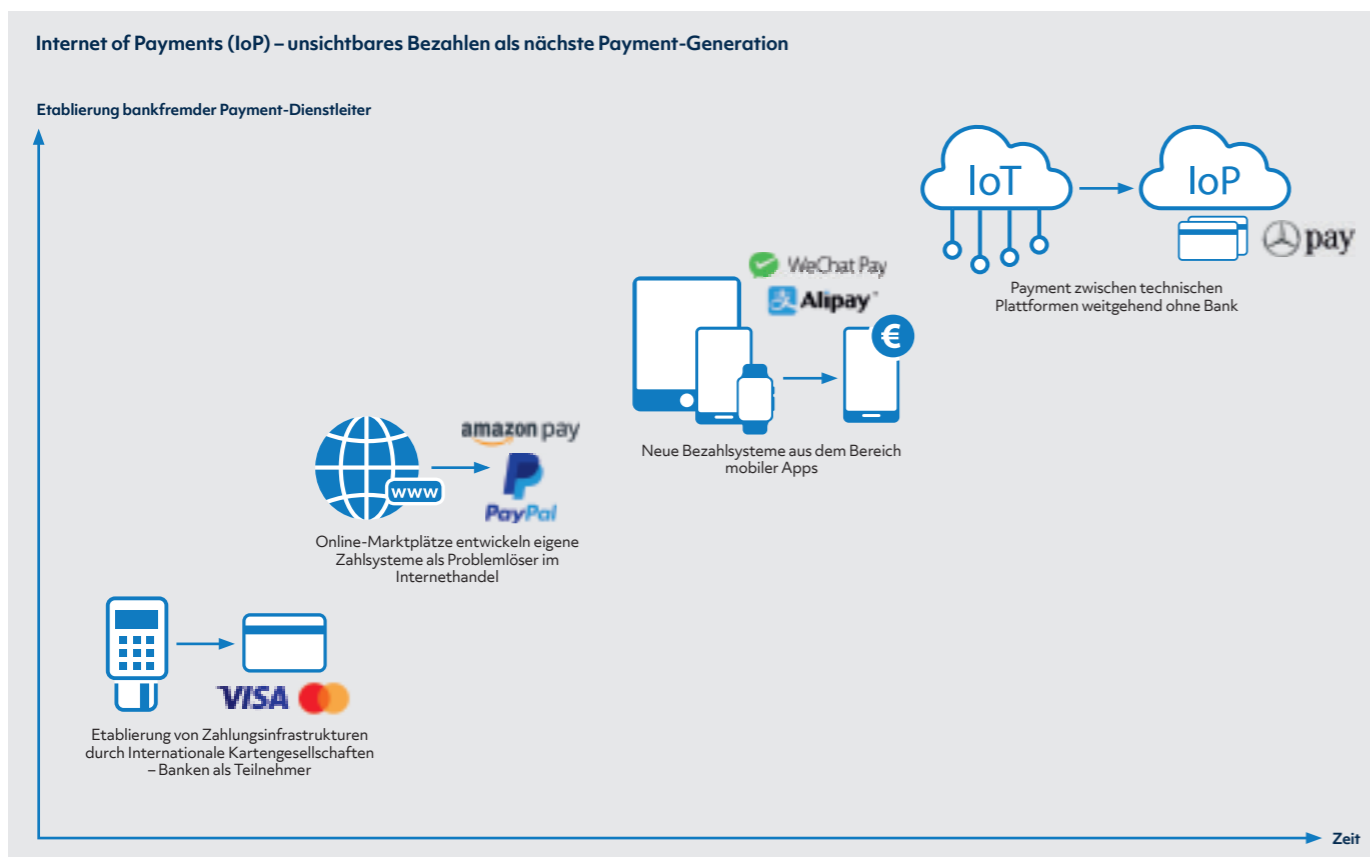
Internet of Payments (IoP) – unsichtbares Bezahlen als nächste Payment-Generation

Etablierung bankfremder Payment-Dienstleiter

IoT

IoP

pay

Payment zwischen technischen Plattformen weitgehend ohne Bank

WeChat Pay

Alipay

€

Neue Bezahlsysteme aus dem Bereich mobiler Apps

amazon pay

www

PayPal

Online-Marktplätze entwickeln eigene Zahlsysteme als Problemlöser im Internethandel

VISA

Etablierung von Zahlungsinfrastrukturen durch Internationale Kartengesellschaften – Banken als Teilnehmer

Zeit